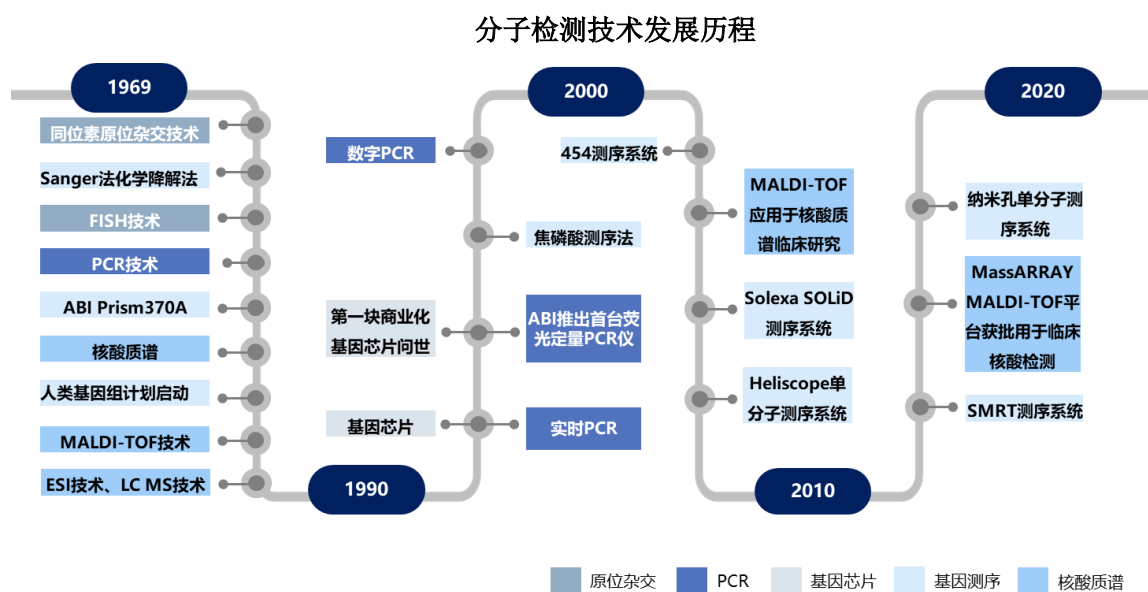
分子检测技术发展历程

1969

同位素原位杂交技术

Sanger法化学降解法

FISH技术

PCR技术

ABI Prism370A

核酸质谱

人类基因组计划启动

MALDI-TOF技术

ESI技术、LC MS技术

1990

数字PCR

焦磷酸测序法

第一块商业化基因芯片问世

ABI推出首台荧光定量PCR仪

基因芯片

实时PCR

2000

454测序系统

MALDI-TOF应用于核酸质谱临床研究

Solexa SOLiD测序系统

Heliscope单分子测序系统

2010

2020

纳米孔单分子测序系统

MassARRAY MALDI-TOF平台获批用于临床核酸检测

SMRT测序系统

原位杂交　PCR　基因芯片　基因测序　核酸质谱